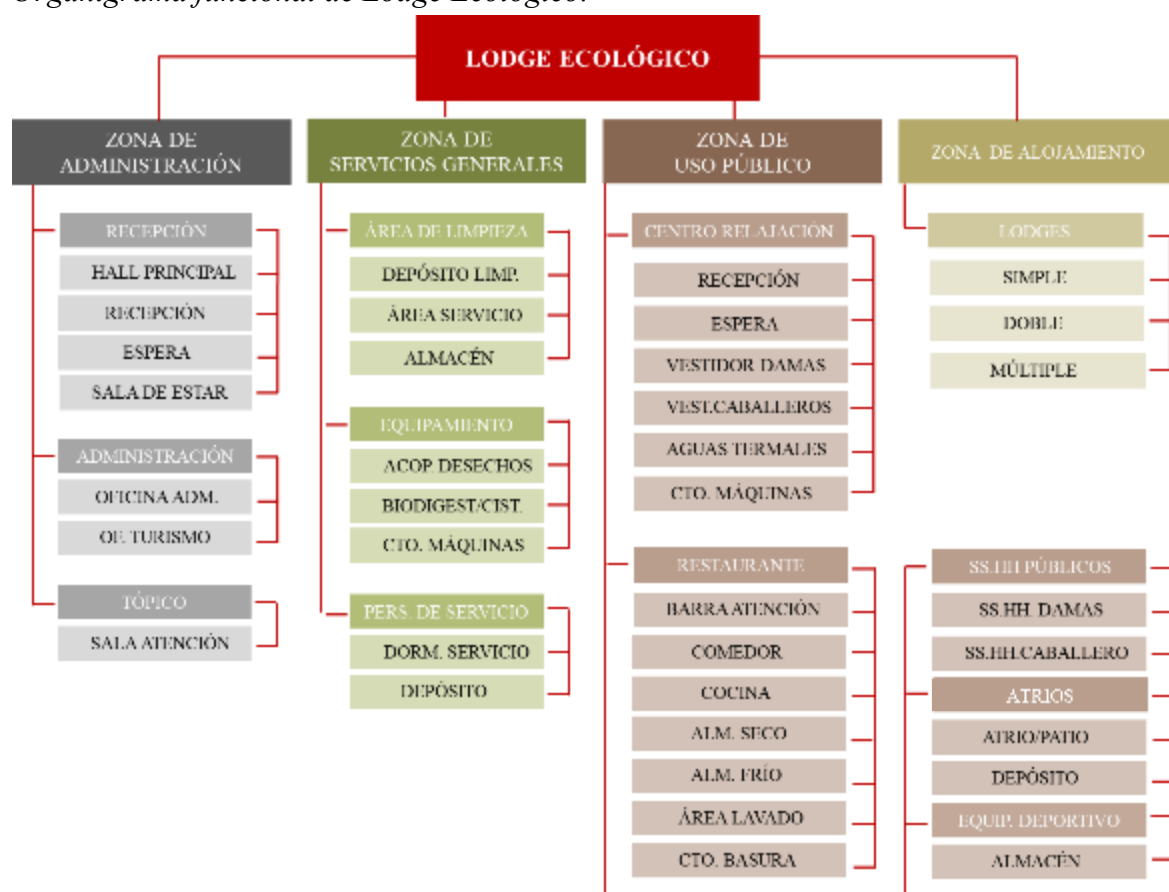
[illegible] de Lodge Ecológico.

LODGE ECOLÓGICO

ZONA DE ADMINISTRACIÓN

RECEPCIÓN
HALL PRINCIPAL
RECEPCIÓN
ESPERA
SALA DE ESTAR

ADMINISTRACIÓN
OFICINA ADM.
OF. TURISMO

TÓPICO
SALA ATENCIÓN

ZONA DE SERVICIOS GENERALES

ÁREA DE LIMPIEZA
DEPÓSITO LIMP.
ÁREA SERVICIO
ALMACÉN

EQUIPAMIENTO
ACOP. DESECHOS
BIODIGEST/CIST.
CTO. MÁQUINAS

PERS. DE SERVICIO
DORM. SERVICIO
DEPÓSITO

ZONA DE USO PÚBLICO

CENTRO RELAJACIÓN
RECEPCIÓN
ESPERA
VESTIDOR DAMAS
VEST.CABALLEROS
AGUAS TERMALES
CTO. MÁQUINAS

RESTAURANTE
BARRA ATENCIÓN
COMEDOR
COCINA
ALM. SECO
ALM. FRÍO
ÁREA LAVADO
CTO. BASURA

ZONA DE ALOJAMIENTO

LODGES
SIMPLE
DOBLE
MÚLTIPLE

SS.HH PÚBLICOS
SS.HH. DAMAS
SS.HH.CABALLERO

ATRIOS
ATRIO/PATIO
DEPÓSITO

EQUIP. DEPORTIVO
ALMACÉN